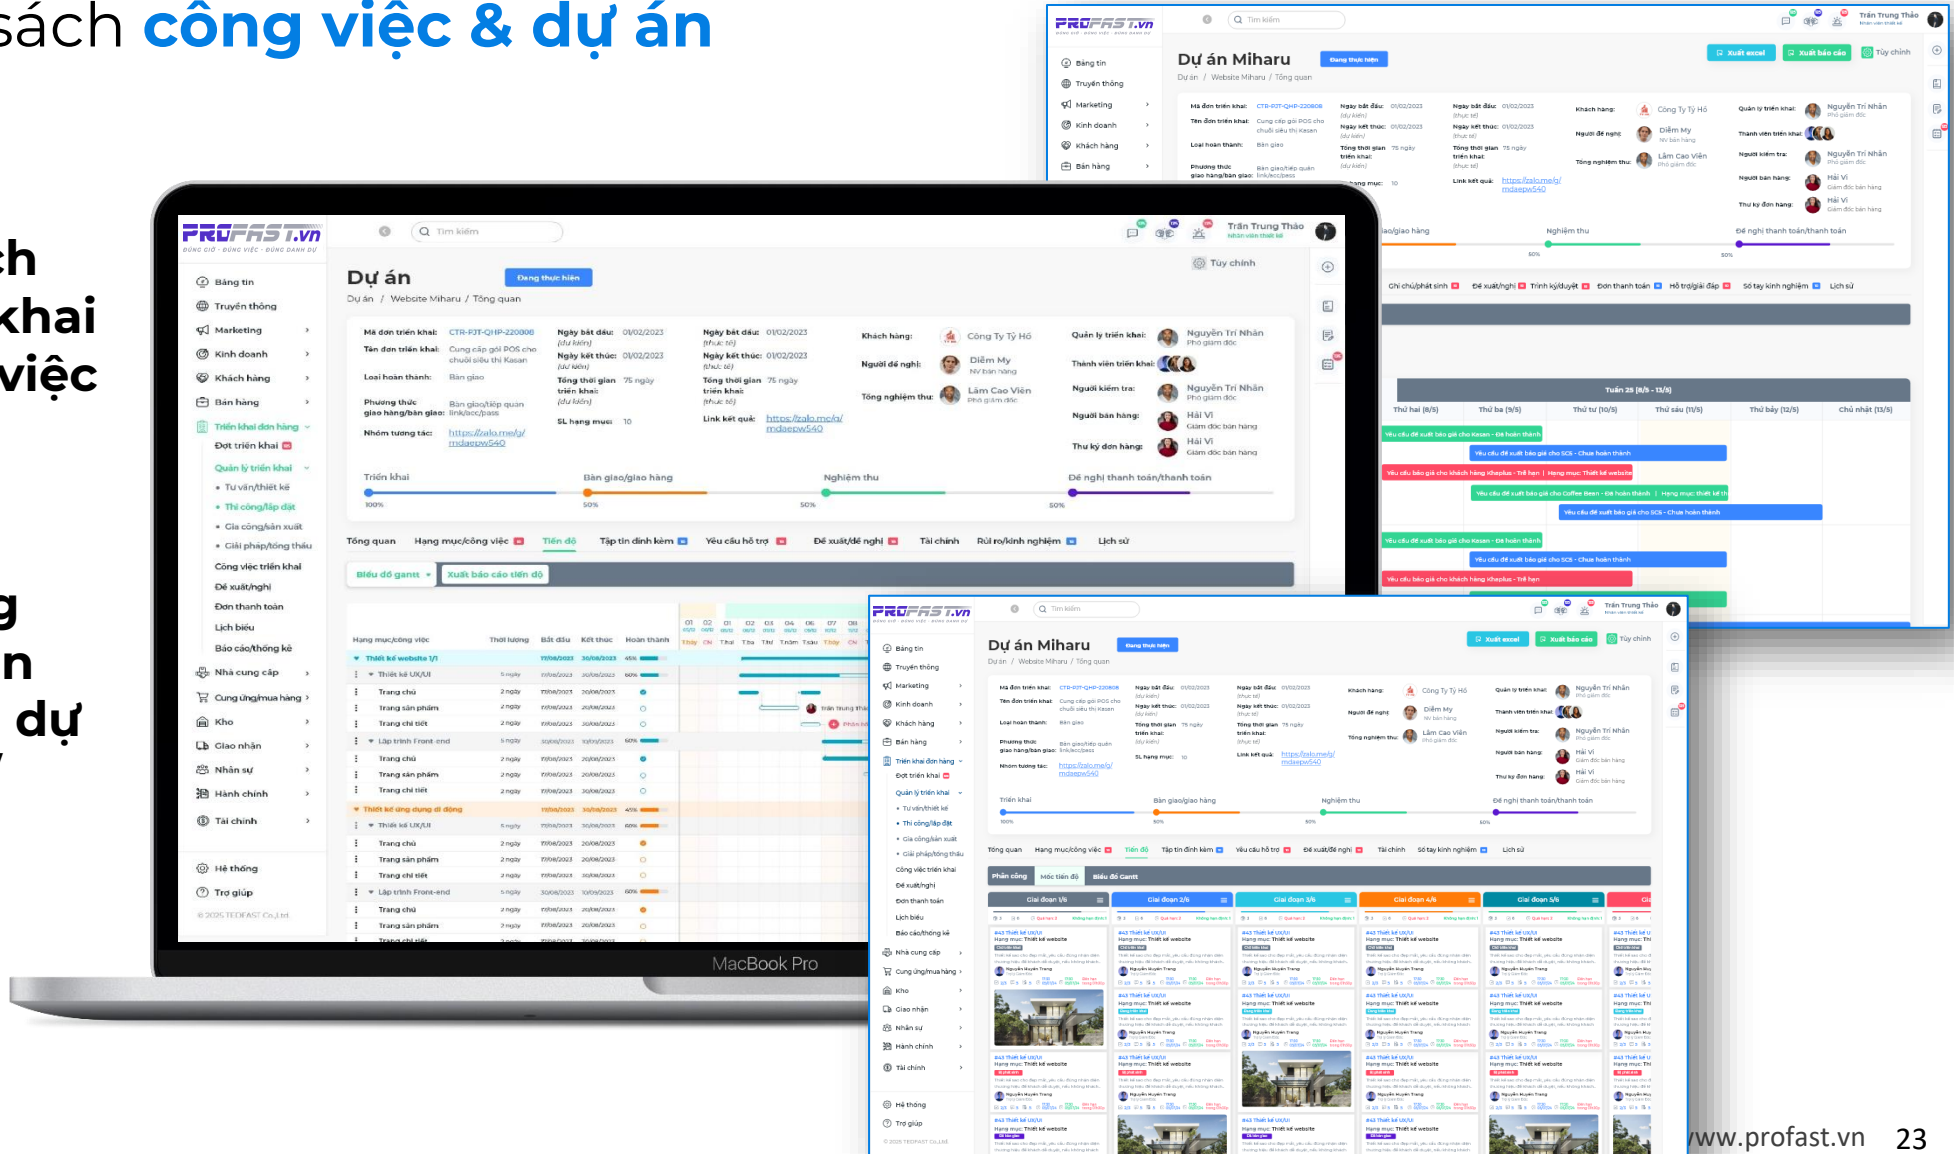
sách công việc & dự án

ch
khai
việc

g
n
dự

PROFAST.vn
ĐÚNG GIỜ - ĐÚNG VIỆC - ĐÚNG DANH DỰ

Tìm kiếm

Trần Trung Thảo
Nhân viên thiết kế

Bảng tin
Truyền thông
Marketing
Kinh doanh
Khách hàng
Bán hàng
Triển khai đơn hàng
Đợt triển khai
Quản lý triển khai
Tư vấn/thiết kế
Thi công/lắp đặt
Gia công/sản xuất
Giải pháp/tổng thầu
Công việc triển khai
Đề xuất/nghị
Đơn thanh toán
Lịch biểu
Báo cáo/thống kê
Nhà cung cấp
Cung ứng/mua hàng
Kho
Giao nhận
Nhân sự
Hành chính
Tài chính
Hệ thống
Trợ giúp
© 2025 TEDFAST Co.,Ltd

Dự án
Đang thực hiện
Dự án / Website Miharu / Tổng quan
Tùy chỉnh

Mã đơn triển khai: CTR-PJT-QHP-220808
Tên đơn triển khai: Cung cấp gói POS cho chuỗi siêu thị Kasan
Loại hoàn thành: Bàn giao
Phương thức giao hàng/bàn giao: Bàn giao/tiếp quản link/acc/pass
Nhóm tương tác: https://zalo.me/g/mdaepw540
Ngày bắt đầu: 01/02/2023 (dự kiến)
Ngày kết thúc: 01/02/2023 (dự kiến)
Tổng thời gian triển khai: 75 ngày (dự kiến)
SL hạng mục: 10
Ngày bắt đầu: 01/02/2023 (thực tế)
Ngày kết thúc: 01/02/2023 (thực tế)
Tổng thời gian triển khai: 75 ngày (thực tế)
Link kết quả: https://zalo.me/g/mdaepw540
Khách hàng: Công Ty Tỷ Hồ
Người đề nghị: Diễm My NV bán hàng
Tổng nghiệm thu: Lâm Cao Viên Phó giám đốc
Quản lý triển khai: Nguyễn Trí Nhân Phó giám đốc
Thành viên triển khai:
Người kiểm tra: Nguyễn Trí Nhân Phó giám đốc
Người bàn hàng: Hải Vi Giám đốc bán hàng
Thư ký đơn hàng: Hải Vi Giám đốc bán hàng

Triển khai 100%
Bàn giao/giao hàng 50%
Nghiệm thu 50%
Đề nghị thanh toán/thanh toán 50%

Tổng quan
Hạng mục/công việc
Tiến độ
Tập tin đính kèm
Yêu cầu hỗ trợ
Đề xuất/đề nghị
Tài chính
Rủi ro/kinh nghiệm
Lịch sử

Biểu đồ gantt
Xuất báo cáo tiến độ

Hạng mục/công việc | Thời lượng | Bắt đầu | Kết thúc | Hoàn thành
Thiết kế website 1/1
Thiết kế UX/UI
Trang chủ
Trang sản phẩm
Trang chi tiết
Lập trình Front-end
Thiết kế ứng dụng di động

MacBook Pro

Dự án Miharu
Xuất excel
Xuất báo cáo
Phần công
Mốc tiến độ
Biểu đồ Gantt
Giai đoạn 1/6
Giai đoạn 2/6
Giai đoạn 3/6
Giai đoạn 4/6
Giai đoạn 5/6
Thiết kế UX/UI
Hạng mục: Thiết kế website
Nguyễn Huyền Trang

Tuần 25 (8/5 - 13/5)
Thứ hai (8/5)
Thứ ba (9/5)
Thứ tư (10/5)
Thứ sáu (11/5)
Thứ bảy (12/5)
Chủ nhật (13/5)
Yêu cầu đề xuất báo giá cho Kasan - Đã hoàn thành
Yêu cầu đề xuất báo giá cho SCS - Chưa hoàn thành
Yêu cầu báo giá cho khách hàng Khaplus - Trễ hạn | Hạng mục: Thiết kế website
Yêu cầu đề xuất báo giá cho Coffee Bean - Đã hoàn thành | Hạng mục: Thiết kế th
Ghi chú/phát sinh
Đề xuất/nghị
Trình ký/duyệt
Đơn thanh toán
Hỗ trợ/giải đáp
Sổ tay kinh nghiệm
Lịch sử

www.profast.vn
23